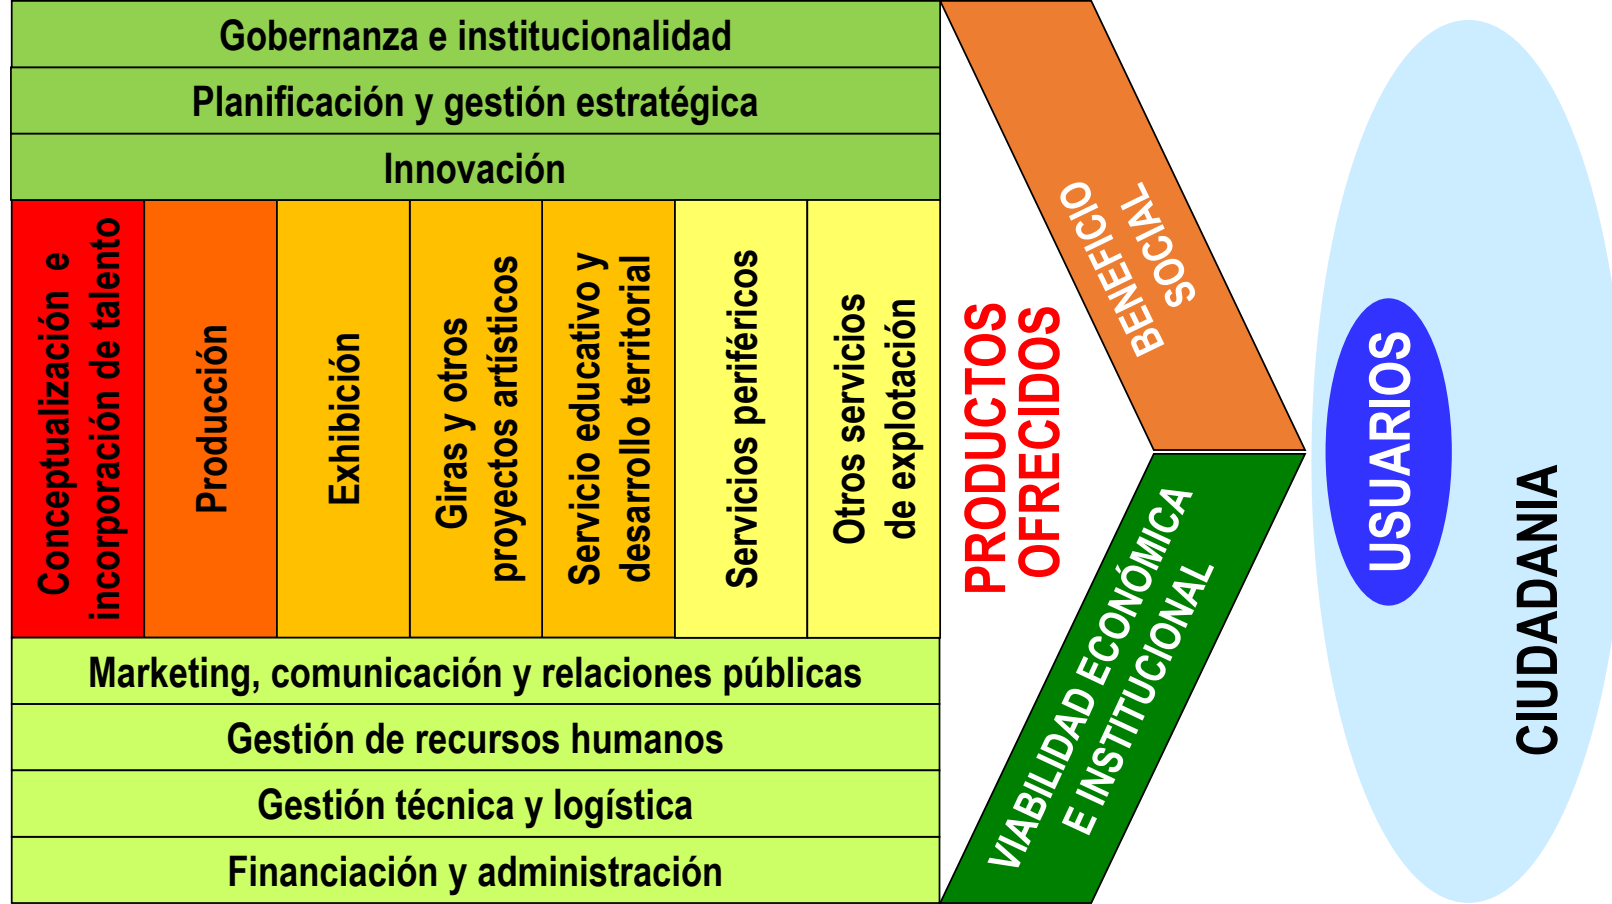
Gobernanza e institucionalidad

Planificación y gestión estratégica

Innovación

Conceptualización e incorporación de talento

Producción

Exhibición

Giras y otros proyectos artísticos

Servicio educativo y desarrollo territorial

Servicios periféricos

Otros servicios de explotación

Marketing, comunicación y relaciones públicas

Gestión de recursos humanos

Gestión técnica y logística

Financiación y administración

PRODUCTOS OFRECIDOS

BENEFICIO SOCIAL

VIABILIDAD ECONÓMICA E INSTITUCIONAL

USUARIOS

CIUDADANIA